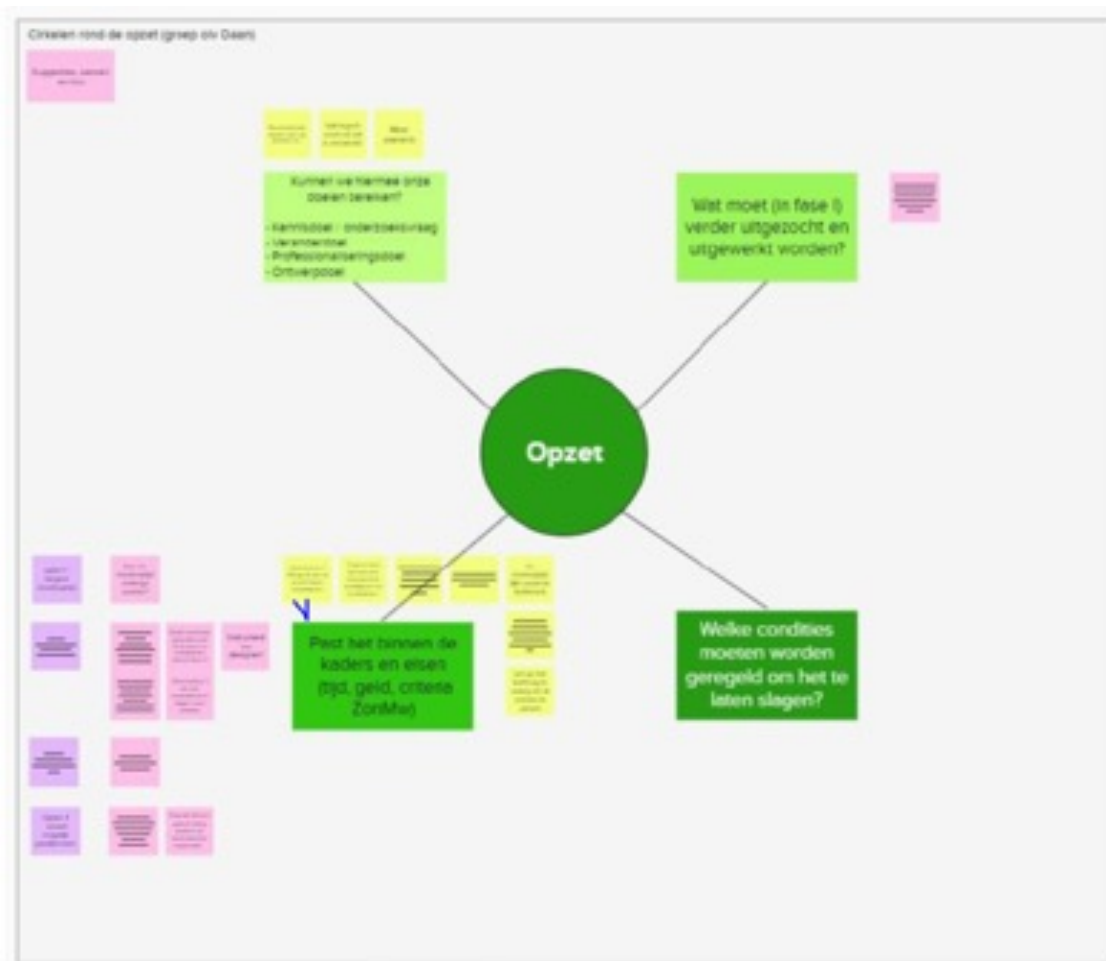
Cirkelen rond de opzet (groep olv Daan)

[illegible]

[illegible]

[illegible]

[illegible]

Kunnen we hiermee onze doelen bereiken?

- Kennisdoel - onderzoeksvraag
- Veranderdoel
- Professionaliseringsdoel
- Ontwerpdoel

Wat moet (in fase I) verder uitgezocht en uitgewerkt worden?

Opzet

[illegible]

Past het binnen de kaders en eisen (tijd, geld, criteria ZonMw)

Welke condities moeten worden geregeld om het te laten slagen?